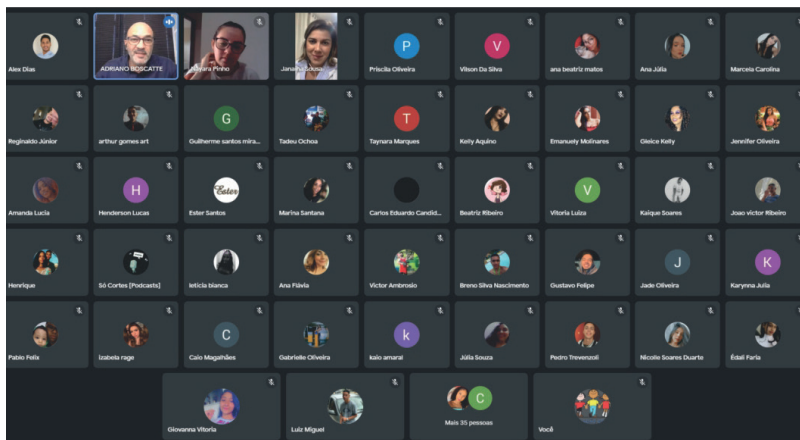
Alex Dias
ADRIANO BOSCATTE
Mayara Pinho
Janaína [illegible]
P
Priscila Oliveira
V
Vilson Da Silva
ana beatriz matos
Ana Júlia
Marcela Carolina

Reginaldo Júnior
arthur gomes art
G
Guilherme santos mira...
Tadeu Ochoa
T
Taynara Marques
Kelly Aquino
Emanuely Molinares
Gleice Kelly
Jennifer Oliveira

Amanda Lucia
H
Henderson Lucas
Ester
Ester Santos
Marina Santana
Carlos Eduardo Candid...
Beatriz Ribeiro
V
Vitoria Luiza
Kaique Soares
Joao victor Ribeiro

Henrique
Só Cortes [Podcasts]
leticia bianca
Ana Flávia
Victor Ambrosio
Breno Silva Nascimento
Gustavo Felipe
J
Jade Oliveira
K
Karynna Julia

Pablo Felix
Izabela rage
C
Caio Magalhães
Gabrielle Oliveira
k
kaio amaral
Júlia Souza
Pedro Trevenzoli
Nicole Soares Duarte
Édali Faria

Giovanna Vitoria
Luiz Miguel
C
Mais 35 pessoas
Você